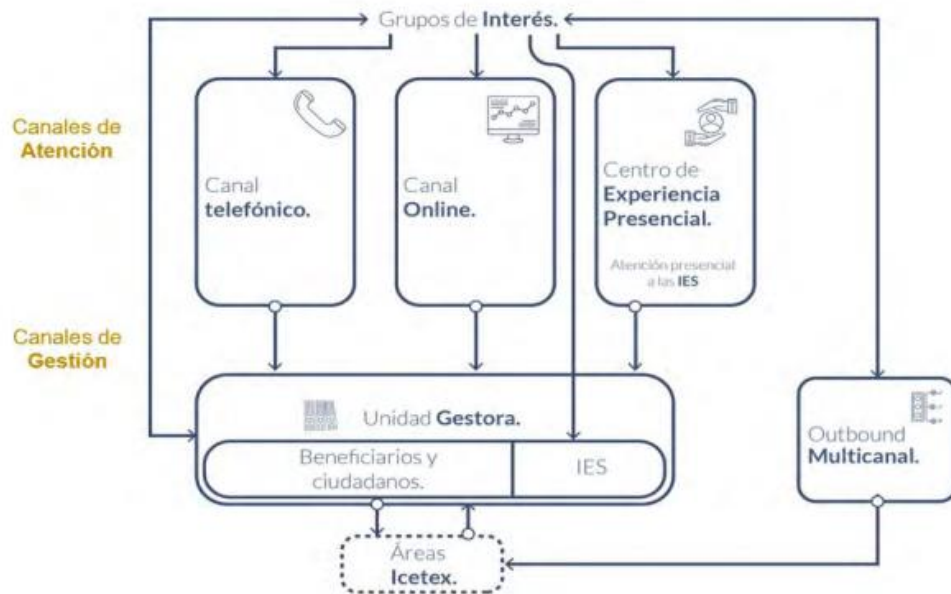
Grupos de Interés.

Canales de Atención

Canal telefónico.

Canal Online.

Centro de Experiencia Presencial.

Atención presencial a las IES

Canales de Gestión

Unidad Gestora.

Beneficiarios y ciudadanos.

IES

Outbound Multicanal.

Áreas Icetex.